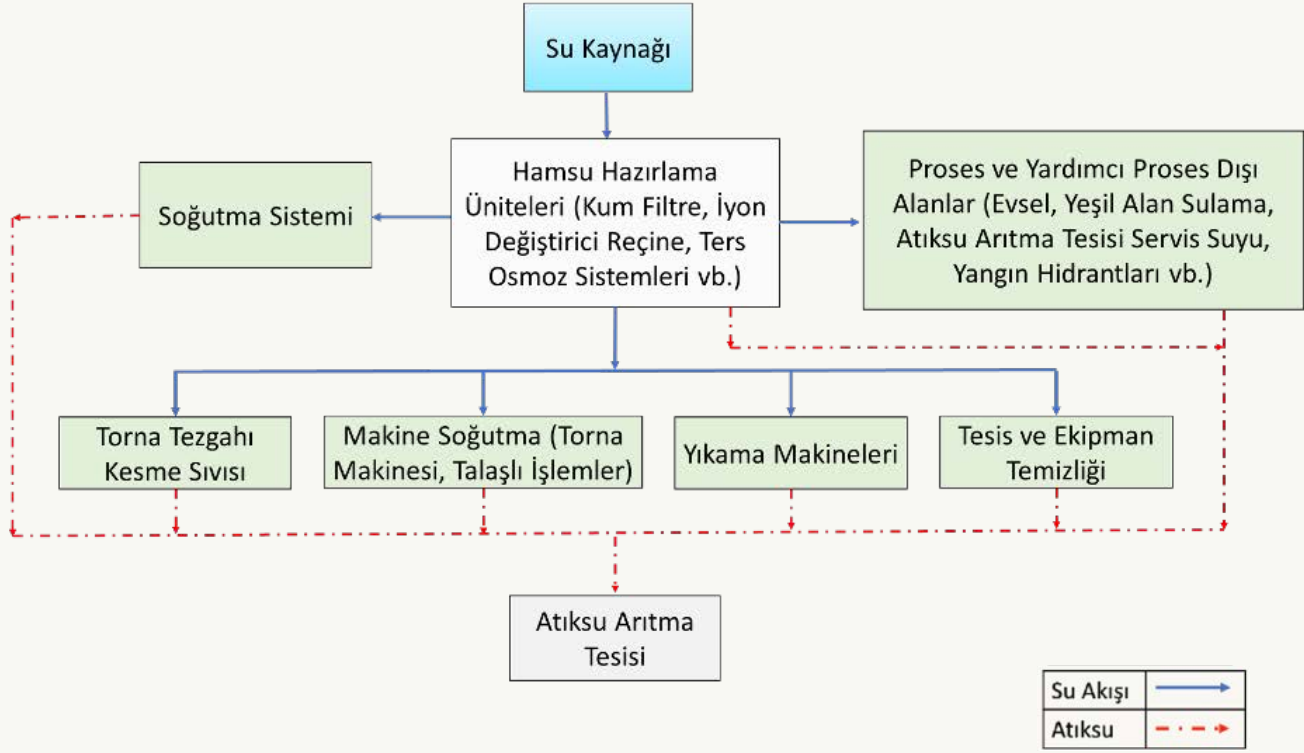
Su Kaynağı

Soğutma Sistemi

Hamsu Hazırlama Üniteleri (Kum Filtre, İyon Değiştirici Reçine, Ters Osmoz Sistemleri vb.)

Proses ve Yardımcı Proses Dışı Alanlar (Evsel, Yeşil Alan Sulama, Atıksu Arıtma Tesisi Servis Suyu, Yangın Hidrantları vb.)

Torna Tezgahı Kesme Sıvısı

Makine Soğutma (Torna Makinesi, Talaşlı İşlemler)

Yıkama Makineleri

Tesis ve Ekipman Temizliği

Atıksu Arıtma Tesisi

Su Akışı

Atıksu